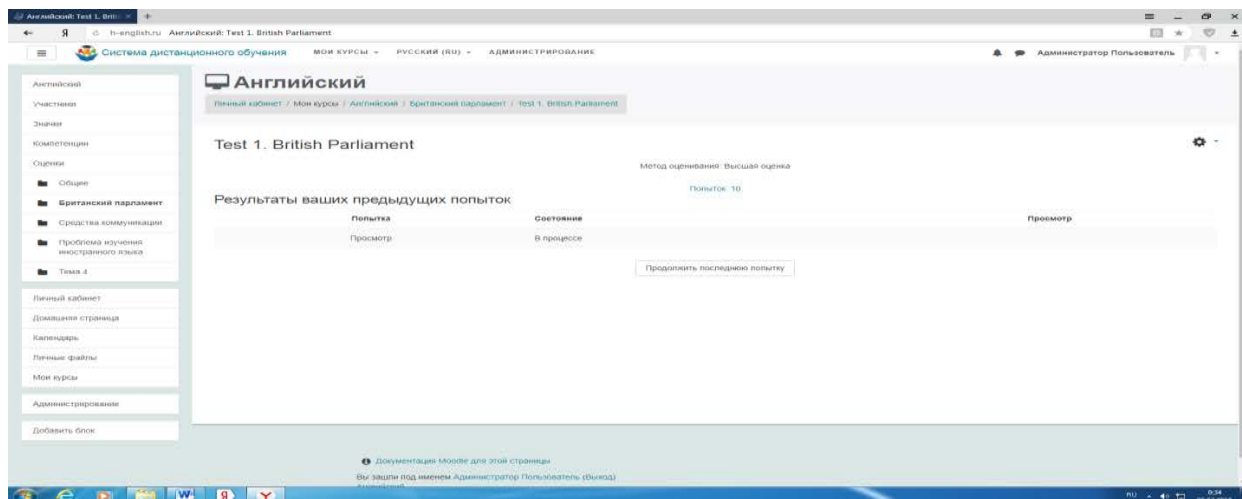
Английский: Test 1. Briti ×

h-english.ru Английский: Test 1. British Parliament

Система дистанционного обучения МОИ КУРСЫ РУССКИЙ (RU) АДМИНИСТРИРОВАНИЕ

Администратор Пользователь

Английский
Участники
Значки
Компетенции
Оценки
Общее
Британский парламент
Средства коммуникации
Проблема изучения иностранного языка
Тема 4

Личный кабинет
Домашняя страница
Календарь
Личные файлы
Мои курсы

Администрирование

Добавить блок

Английский

Личный кабинет / Мои курсы / Английский / Британский парламент / Test 1. British Parliament

Test 1. British Parliament

Метод оценивания: Высшая оценка

Попыток: 10

Результаты ваших предыдущих попыток

| Попытка | Состояние | Просмотр |
|---|---|---|
| Просмотр | В процессе | |

Продолжить последнюю попытку

Документация Moodle для этой страницы

Вы зашли под именем Администратор Пользователь (Выход)

RU 8:34